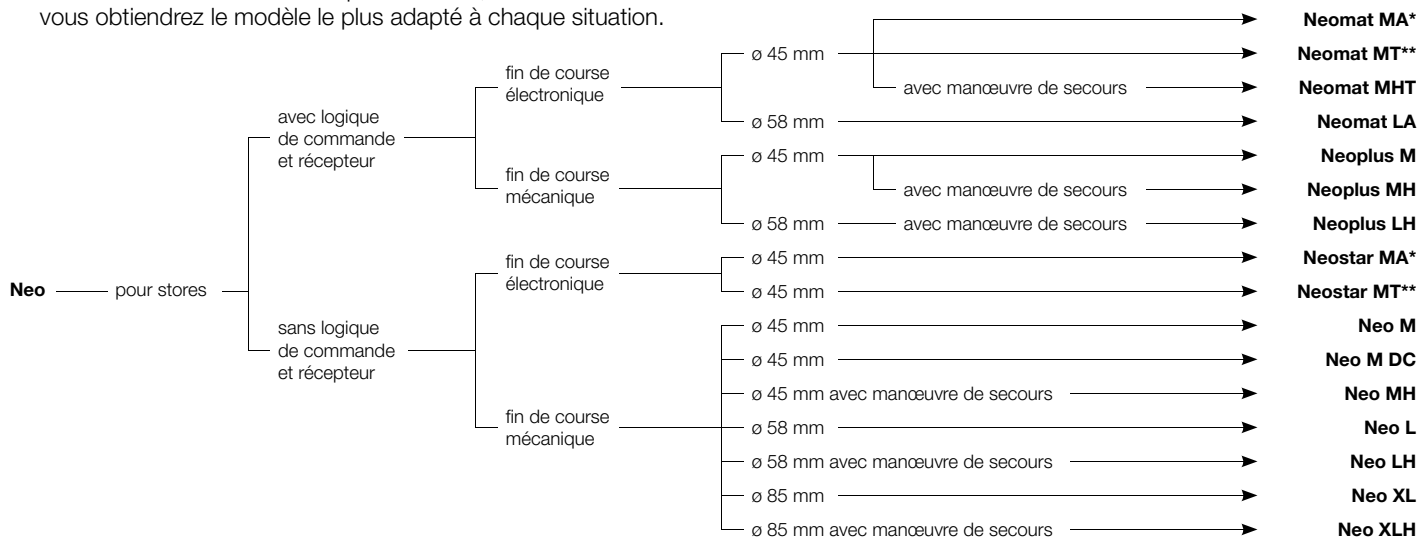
vous obtiendrez le modèle le plus adapté à chaque situation.

Neo
pour stores
avec logique de commande et récepteur
fin de course électronique
ø 45 mm
Neomat MA*
Neomat MT**
avec manœuvre de secours
Neomat MHT
ø 58 mm
Neomat LA
fin de course mécanique
ø 45 mm
Neoplus M
avec manœuvre de secours
Neoplus MH
ø 58 mm
avec manœuvre de secours
Neoplus LH
sans logique de commande et récepteur
fin de course électronique
ø 45 mm
Neostar MA*
ø 45 mm
Neostar MT**
fin de course mécanique
ø 45 mm
Neo M
ø 45 mm
Neo M DC
ø 45 mm avec manœuvre de secours
Neo MH
ø 58 mm
Neo L
ø 58 mm avec manœuvre de secours
Neo LH
ø 85 mm
Neo XL
ø 85 mm avec manœuvre de secours
Neo XLH